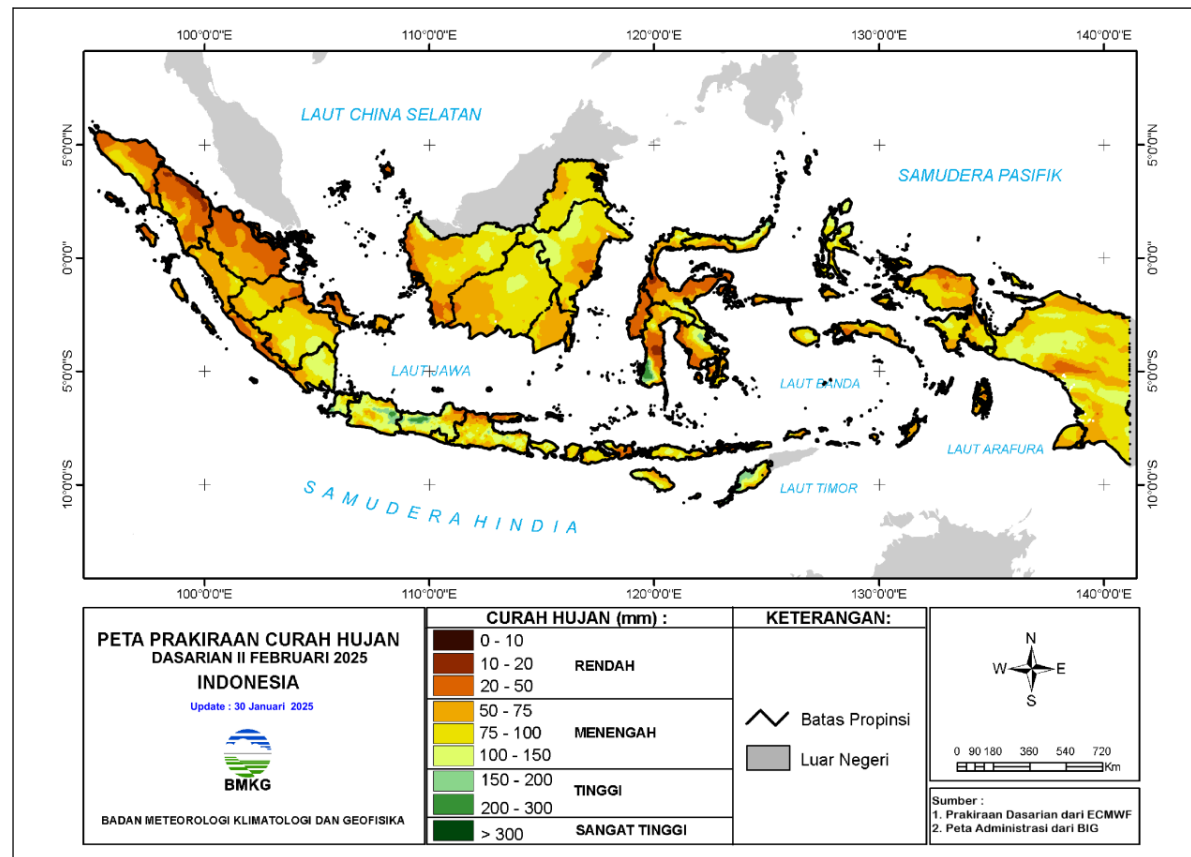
100°0'0"E 110°0'0"E 120°0'0"E 130°0'0"E 140°0'0"E

5°0'0"N 0°0'0" 5°0'0"S 10°0'0"S

LAUT CHINA SELATAN

SAMUDERA PASIFIK

LAUT JAWA

LAUT BANDA

LAUT ARAFURA

LAUT TIMOR

SAMUDERA HINDIA

100°0'0"E 110°0'0"E 120°0'0"E 130°0'0"E 140°0'0"E

PETA PRAKIRAAN CURAH HUJAN
DASARIAN II FEBRUARI 2025
INDONESIA

Update : 30 Januari 2025

BMKG

BADAN METEOROLOGI KLIMATOLOGI DAN GEOFISIKA

CURAH HUJAN (mm) :

| | |
|---|---|
| 0 - 10 | RENDAH |
| 10 - 20 | |
| 20 - 50 | |
| 50 - 75 | MENENGAH |
| 75 - 100 | |
| 100 - 150 | |
| 150 - 200 | TINGGI |
| 200 - 300 | |
| > 300 | SANGAT TINGGI |

KETERANGAN:

Batas Propinsi

Luar Negeri

N W E S

0 90 180 360 540 720 Km

Sumber :
1. Prakiraan Dasarian dari ECMWF
2. Peta Administrasi dari BIG